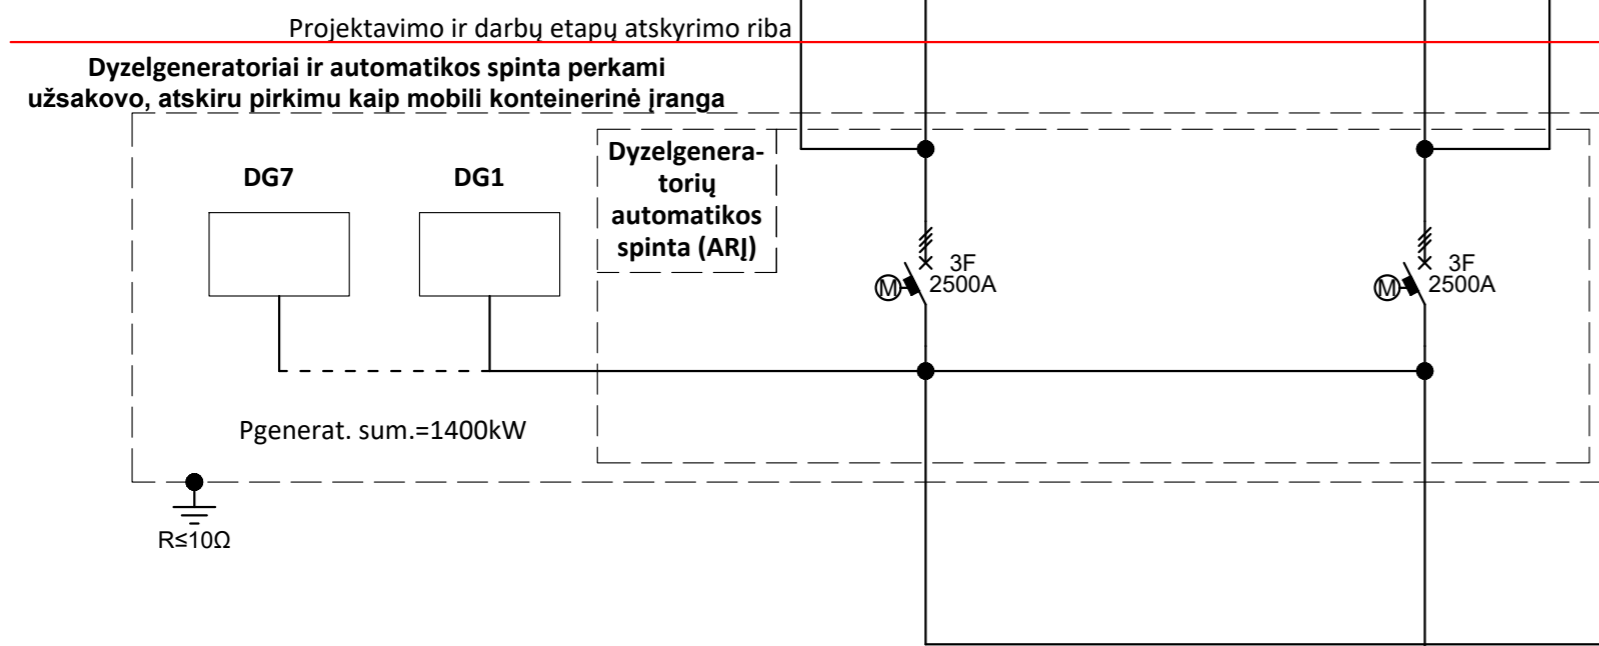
Projektavimo ir darbų etapų atskyrimo riba

Dyzelgeneratoriai ir automatikos spinta perkami užsakovo, atskiru pirkimu kaip mobili konteinerinė įranga

DG7

DG1

Dyzelgeneratorių automatikos spinta (ARĮ)

M 3F 2500A

M 3F 2500A

Pgenerat. sum.=1400kW

R≤10Ω